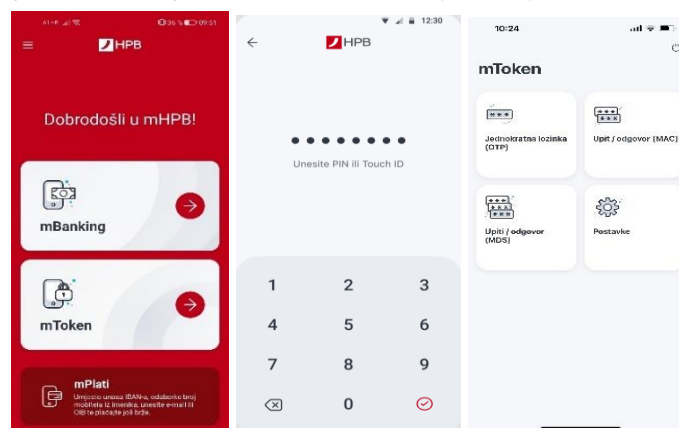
A1 HR 36 % 09:51

HPB

Dobrodošli u mHPB!

mBanking

mToken

mPlati

Umjesto unosa IBAN-a, odaberite broj mobitela iz imenika, unesite e-mail ili OIB te plaćajte još brže.

12:30

HPB

Unesite PIN ili Touch ID

1 2 3
4 5 6
7 8 9
0

10:24

mToken

Jednokratna lozinka (OTP)

Upit / odgovor (MAC)

Upiti / odgovor (MDS)

Postavke